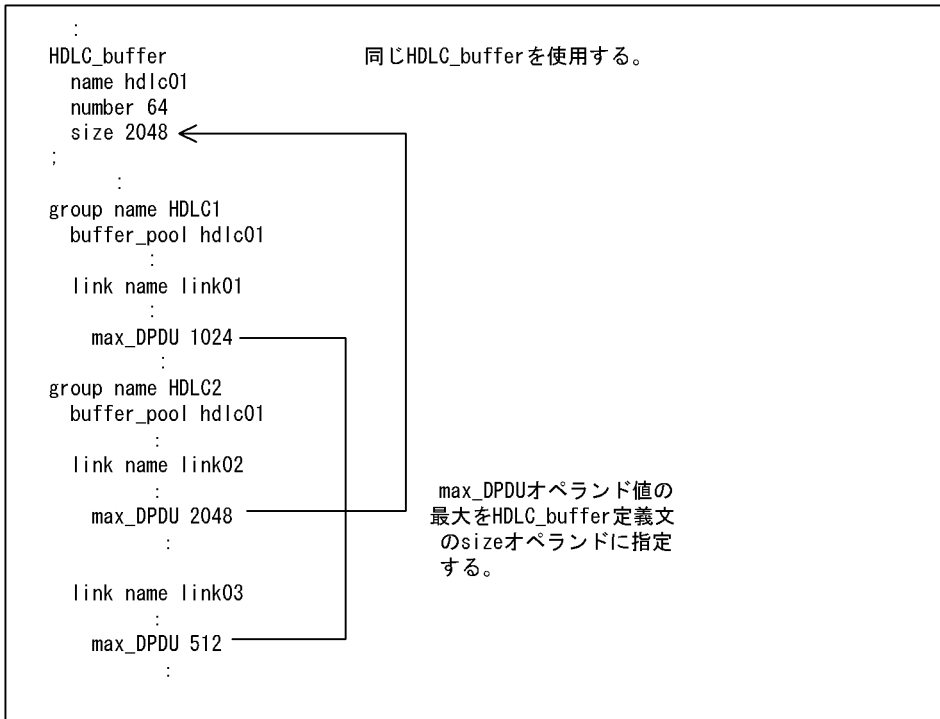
:
HDLC_buffer
name hdlc01
number 64
size 2048
;
:
group name HDLC1
buffer_pool hdlc01
:
link name link01
:
max_DPDU 1024
:
group name HDLC2
buffer_pool hdlc01
:
link name link02
:
max_DPDU 2048
:
link name link03
:
max_DPDU 512
:

同じHDLC_bufferを使用する。

max_DPDUオペランド値の最大をHDLC_buffer定義文のsizeオペランドに指定する。